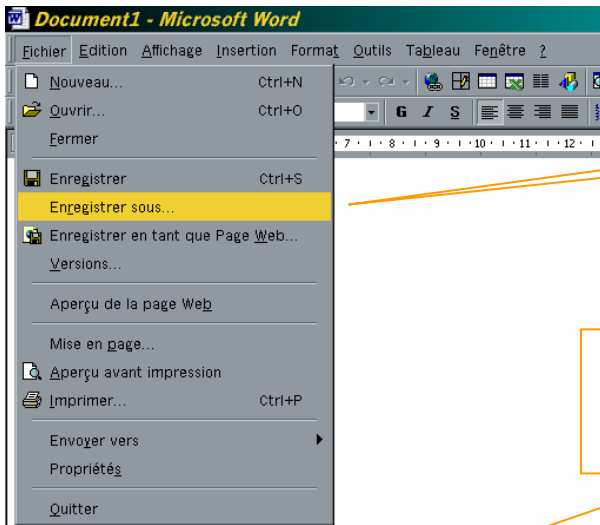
Document1 - Microsoft Word

Fichier Edition Affichage Insertion Format Outils Tableau Fenêtre ?

Nouveau... Ctrl+N
Ouvrir... Ctrl+O
Fermer
Enregistrer Ctrl+S
Enregistrer sous...
Enregistrer en tant que Page Web...
Versions...
Aperçu de la page Web
Mise en page...
Aperçu avant impression
Imprimer... Ctrl+P
Envoyer vers
Propriétés
Quitter

G I S

7 · 8 · 9 · 10 · 11 · 12